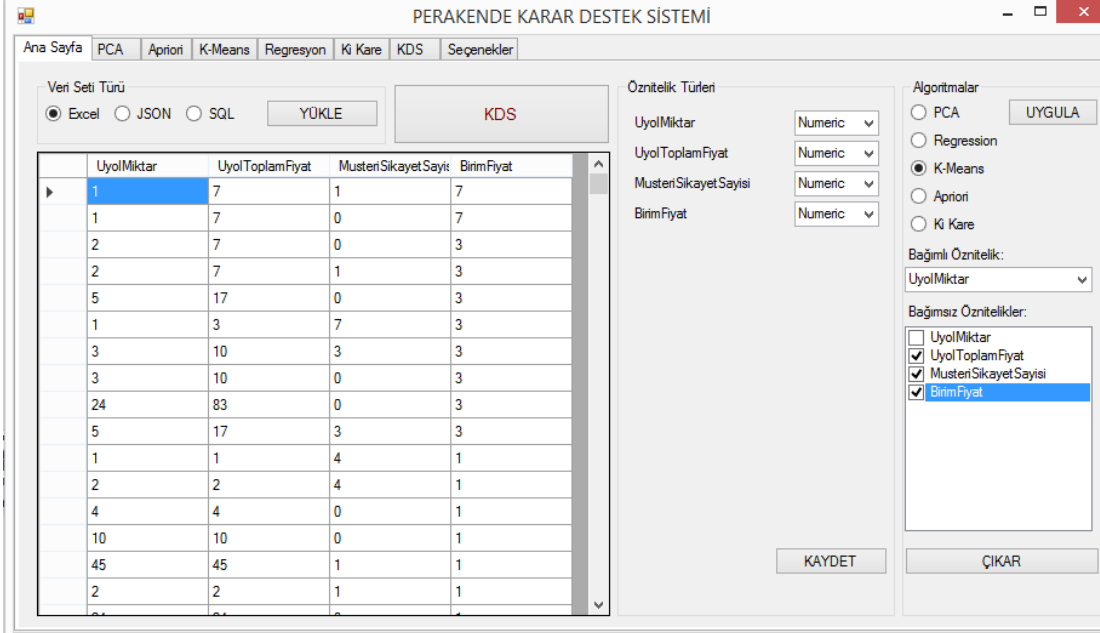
PERAKENDE KARAR DESTEK SİSTEMİ

Ana Sayfa | PCA | Apriori | K-Means | Regresyon | Ki Kare | KDS | Seçenekler

Veri Seti Türü
Excel JSON SQL
YÜKLE

KDS

| | UyolMiktar | UyolToplamFiyat | MusteriSikayetSayisi | BirimFiyat |
|---|---|---|---|---|
| ▸ | 1 | 7 | 1 | 7 |
| | 1 | 7 | 0 | 7 |
| | 2 | 7 | 0 | 3 |
| | 2 | 7 | 1 | 3 |
| | 5 | 17 | 0 | 3 |
| | 1 | 3 | 7 | 3 |
| | 3 | 10 | 3 | 3 |
| | 3 | 10 | 0 | 3 |
| | 24 | 83 | 0 | 3 |
| | 5 | 17 | 3 | 3 |
| | 1 | 1 | 4 | 1 |
| | 2 | 2 | 4 | 1 |
| | 4 | 4 | 0 | 1 |
| | 10 | 10 | 0 | 1 |
| | 45 | 45 | 1 | 1 |
| | 2 | 2 | 1 | 1 |
| | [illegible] | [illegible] | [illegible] | 1 |

Öznitelik Türleri
UyolMiktar Numeric
UyolToplamFiyat Numeric
MusteriSikayetSayisi Numeric
BirimFiyat Numeric

KAYDET

Algoritmalar
PCA
UYGULA
Regression
K-Means
Apriori
Ki Kare

Bağımlı Öznitelik:
UyolMiktar

Bağımsız Öznitelikler:
UyolMiktar
UyolToplamFiyat
MusteriSikayetSayisi
BirimFiyat

ÇIKAR